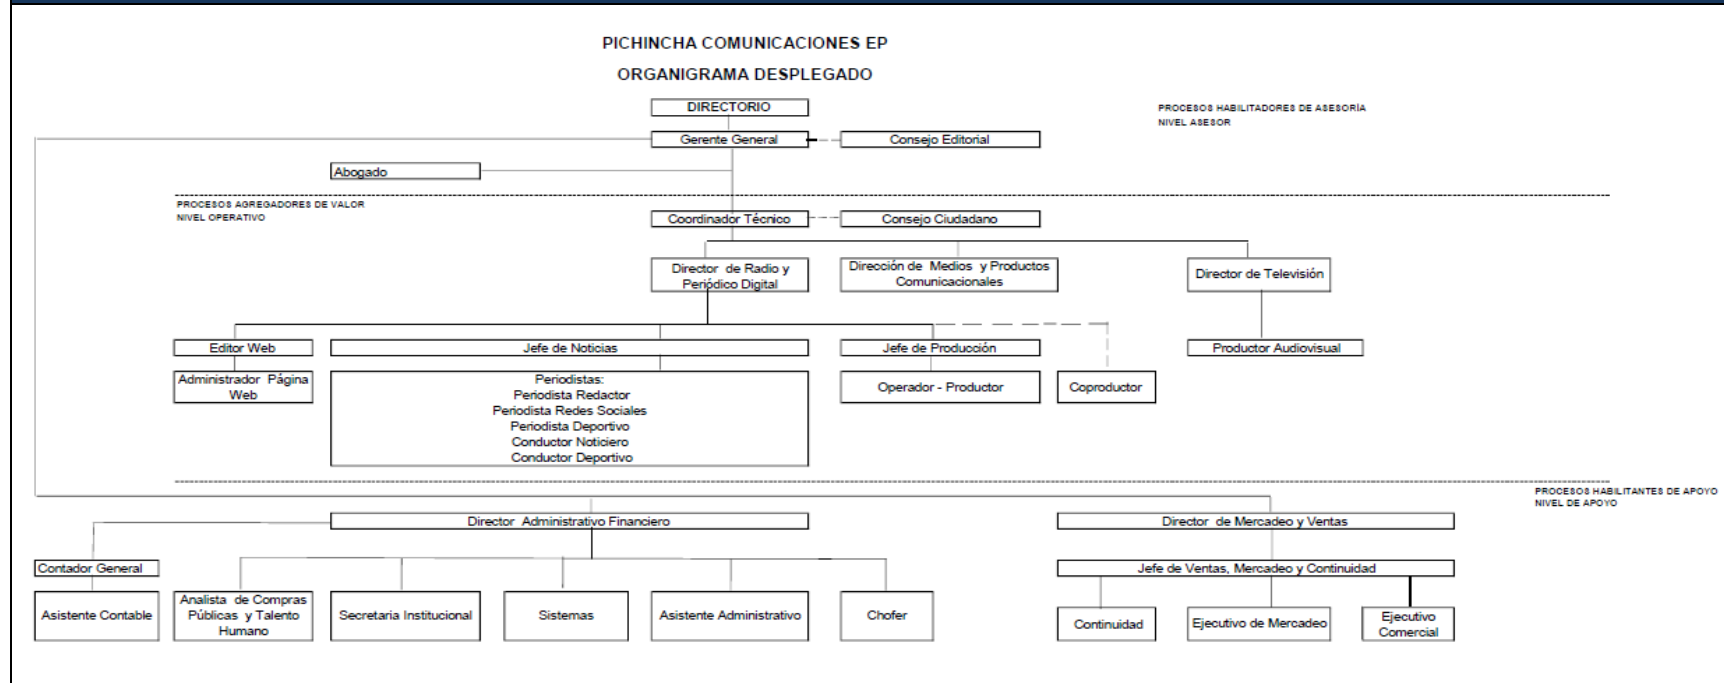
PICHINCHA COMUNICACIONES EP

ORGANIGRAMA DESPLEGADO

DIRECTORIO

PROCESOS HABILITADORES DE ASESORÍA
NIVEL ASESOR

Gerente General

Consejo Editorial

Abogado

PROCESOS AGREGADORES DE VALOR
NIVEL OPERATIVO

Coordinador Técnico

Consejo Ciudadano

Director de Radio y Periódico Digital

Dirección de Medios y Productos Comunicacionales

Director de Televisión

Editor Web

Jefe de Noticias

Jefe de Producción

Productor Audiovisual

Administrador Página Web

Periodistas:
Periodista Redactor
Periodista Redes Sociales
Periodista Deportivo
Conductor Noticiero
Conductor Deportivo

Operador - Productor

Coproductor

PROCESOS HABILITANTES DE APOYO
NIVEL DE APOYO

Director Administrativo Financiero

Director de Mercadeo y Ventas

Contador General

Jefe de Ventas, Mercadeo y Continuidad

Asistente Contable

Analista de Compras Públicas y Talento Humano

Secretaria Institucional

Sistemas

Asistente Administrativo

Chofer

Continuidad

Ejecutivo de Mercadeo

Ejecutivo Comercial